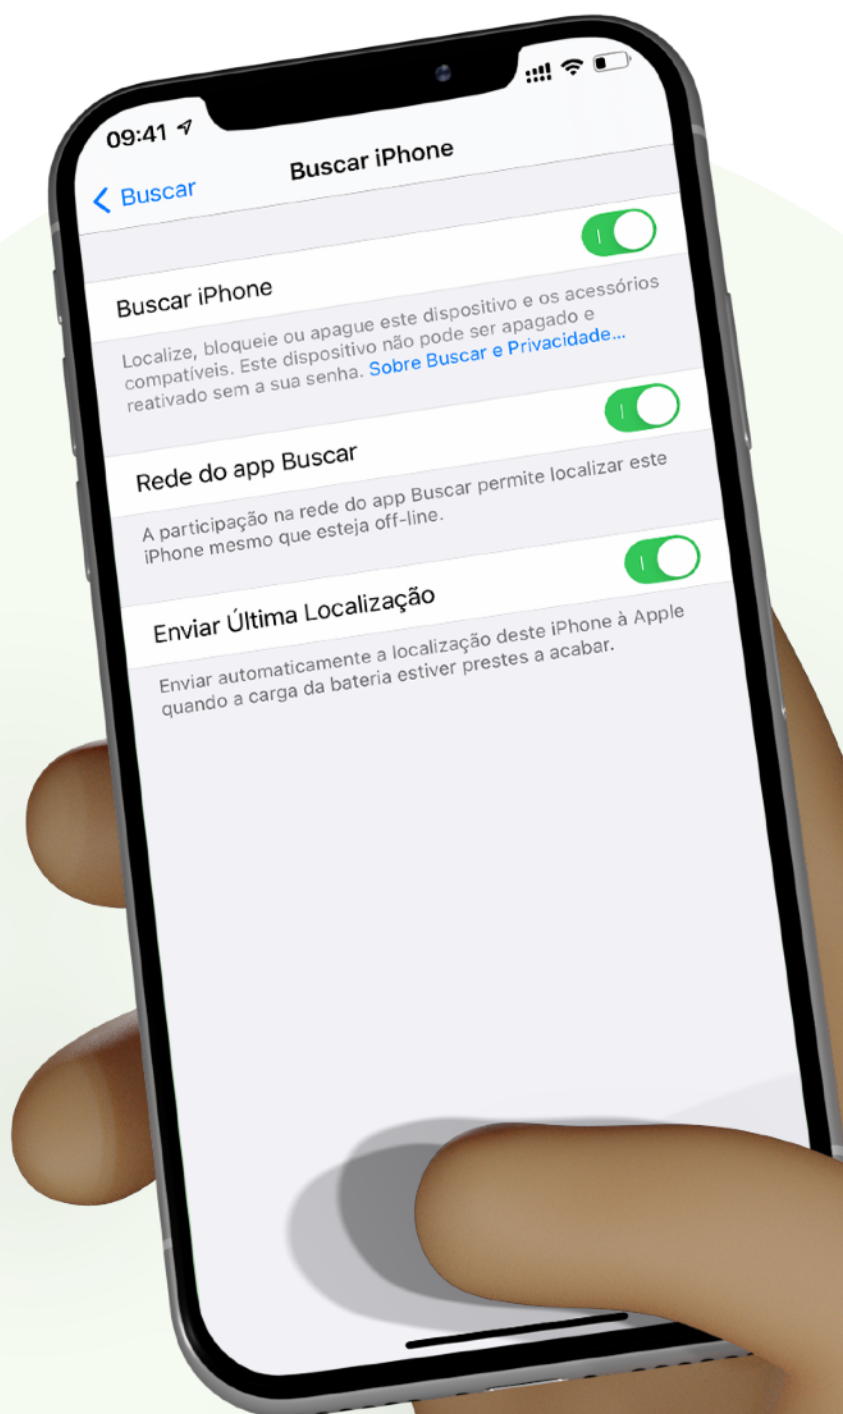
09:41

Buscar

Buscar iPhone

Buscar iPhone

Localize, bloqueie ou apague este dispositivo e os acessórios compatíveis. Este dispositivo não pode ser apagado e reativado sem a sua senha. Sobre Buscar e Privacidade...

Rede do app Buscar

A participação na rede do app Buscar permite localizar este iPhone mesmo que esteja off-line.

Enviar Última Localização

Enviar automaticamente a localização deste iPhone à Apple quando a carga da bateria estiver prestes a acabar.